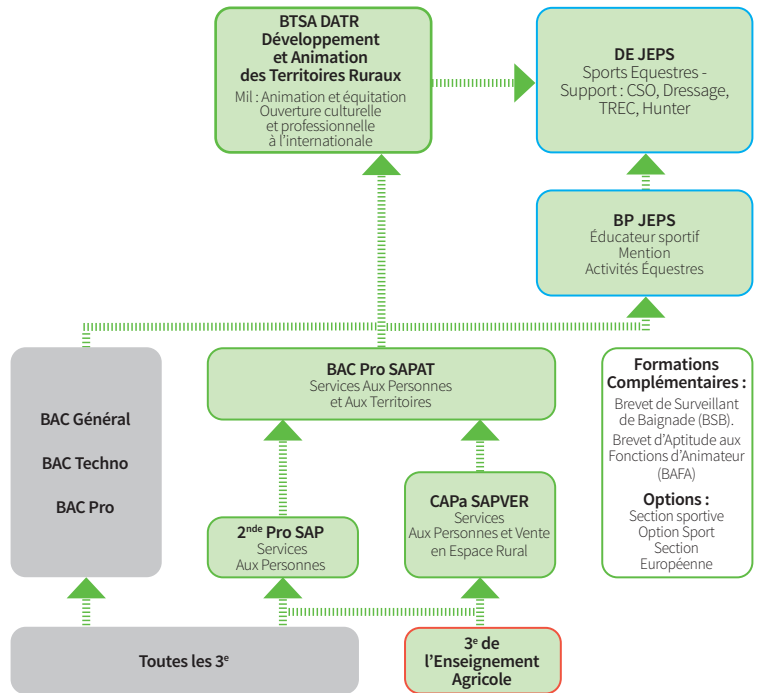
BTSA DATR
Développement et Animation des Territoires Ruraux
Mil : Animation et équitation
Ouverture culturelle et professionnelle à l'internationale

DE JEPS
Sports Equestres - Support : CSO, Dressage, TREC, Hunter

BP JEPS
Éducateur sportif
Mention
Activités Équestres

BAC Général

BAC Techno

BAC Pro

BAC Pro SAPAT
Services Aux Personnes et Aux Territoires

Formations Complémentaires :
Brevet de Surveillant de Baignade (BSB).
Brevet d'Aptitude aux Fonctions d'Animateur (BAFA)

Options :
Section sportive
Option Sport
Section
Européenne

$2^{nde}$ Pro SAP
Services
Aux Personnes

CAPa SAPVER
Services
Aux Personnes et Vente en Espace Rural

Toutes les $3^{e}$

$3^{e}$ de l'Enseignement Agricole